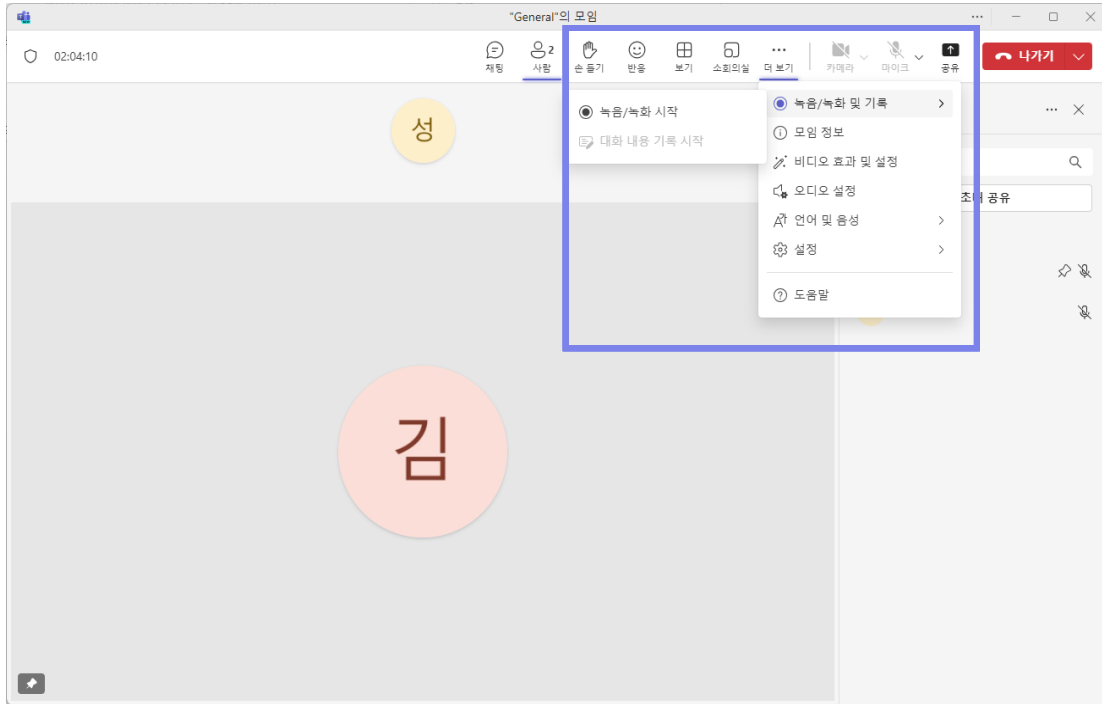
"General"의 모임

02:04:10

채팅 사람 2 손 들기 반응 보기 소회의실 더 보기 카메라 마이크 공유 나가기

성

녹음/녹화 시작
대화 내용 기록 시작

녹음/녹화 및 기록
모임 정보
비디오 효과 및 설정
오디오 설정
언어 및 음성
설정
도움말

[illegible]초대 공유

김